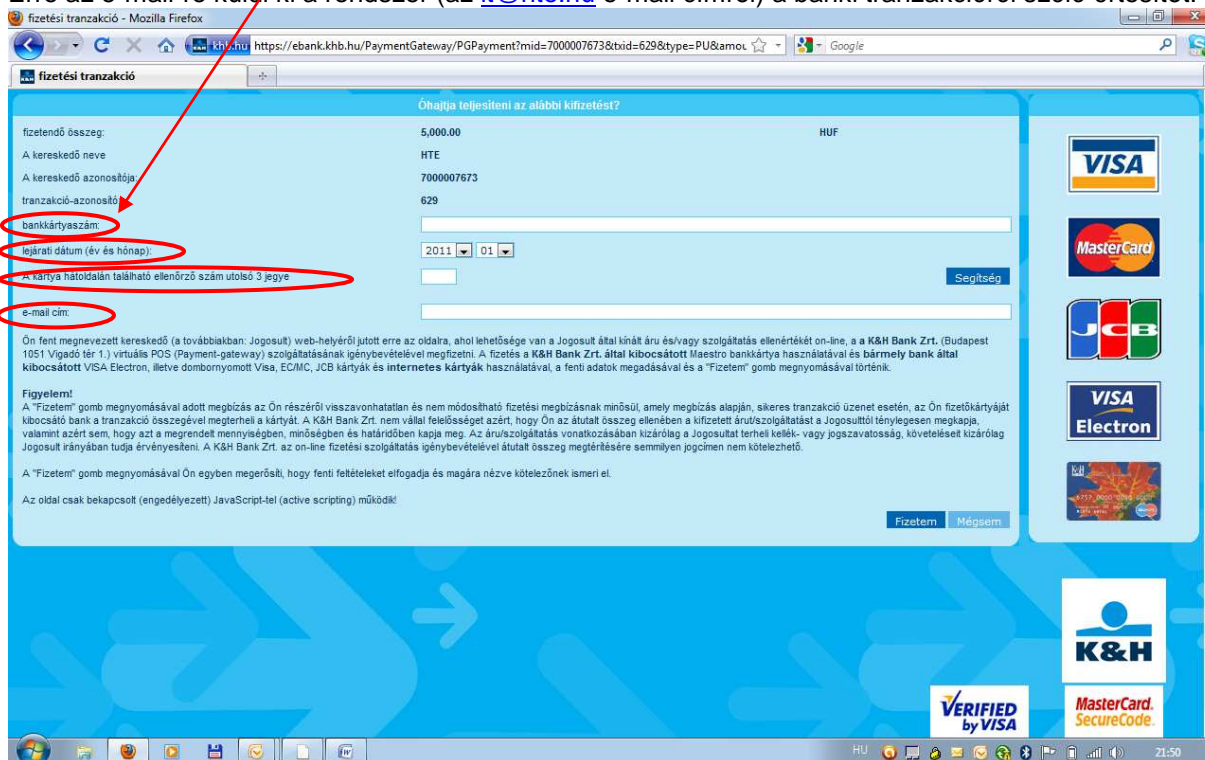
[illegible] az e-mail-re küldi ki a rendszer (az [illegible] e-mail címről) a banki tranzakcióról szóló értesítést

fizetési tranzakció - Mozilla Firefox

khb.hu https://ebank.khb.hu/PaymentGateway/PGPayment?mid=7000007673&txid=629&type=PU&amou

Google

fizetési tranzakció

Óhajtja teljesíteni az alábbi kifizetést?

| | | |
|---|---|---|
| fizetendő összeg: | 5,000.00 | HUF |
| A kereskedő neve | HTE | |
| A kereskedő azonosítója: | 7000007673 | |
| tranzakció-azonosító: | 629 | |
| bankkártyaszám: | | |
| lejárati dátum (év és hónap): | 2011 01 | |
| A kártya hátoldalán található ellenőrző szám utolsó 3 jegye | | Segítség |
| e-mail cím: | | |

Ön fent megnevezett kereskedő (a továbbiakban: Jogosult) web-helyéről jutott erre az oldalra, ahol lehetősége van a Jogosult által kínált áru és/vagy szolgáltatás ellenértékét on-line, a a K&H Bank Zrt. (Budapest 1051 Vigadó tér 1.) virtuális POS (Payment-gateway) szolgáltatásának igénybevételével megfizetni. A fizetés a K&H Bank Zrt. által kibocsátott Maestro bankkártya használatával és bármely bank által kibocsátott VISA Electron, illetve dombornyomott Visa, EC/MC, JCB kártyák és internetes kártyák használatával, a fenti adatok megadásával és a "Fizetem" gomb megnyomásával történik.

Figyelem!
A "Fizetem" gomb megnyomásával adott megbízás az Ön részéről visszavonhatatlan és nem módosítható fizetési megbízásnak minősül, amely megbízás alapján, sikeres tranzakció üzenet esetén, az Ön fizetőkártyáját kibocsátó bank a tranzakció összegével megterheli a kártyát. A K&H Bank Zrt. nem vállal felelősséget azért, hogy Ön az átutalt összeg ellenében a kifizetett árut/szolgáltatást a Jogosulttól ténylegesen megkapja, valamint azért sem, hogy azt a megrendelt mennyiségben, minőségben és határidőben kapja meg. Az áru/szolgáltatás vonatkozásában kizárólag a Jogosultat terheli kellék- vagy jogszavatosság, követeléseit kizárólag Jogosult irányában tudja érvényesíteni. A K&H Bank Zrt. az on-line fizetési szolgáltatás igénybevételével átutalt összeg megtérítésére semmilyen jogcímen nem kötelezhető.

A "Fizetem" gomb megnyomásával Ön egyben megerősíti, hogy fenti feltételeket elfogadja és magára nézve kötelezőnek ismeri el.

Az oldal csak bekapcsolt (engedélyezett) JavaScript-tel (active scripting) működik!

Fizetem Mégsem

VISA
MasterCard
JCB
VISA Electron
K&H
VERIFIED by VISA
MasterCard. SecureCode.

HU 21:50